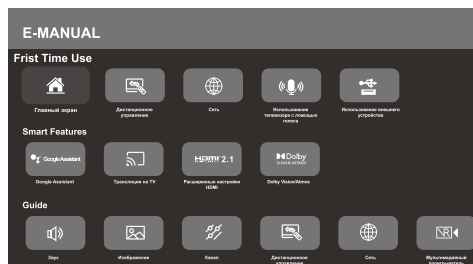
E-MANUAL

Frist Time Use

Главный экран

Дистанционное управление

Сеть

Использование телевизора с помощью голоса

Использование внешнего устройства

Smart Features

Google Assistant

Google Assistant

Трансляция на TV

HDMI 2.1

Расширенные настройки HDMI

Dolby VISION·ATMOS

Dolby Vision/Atmos

Guide

Звук

Изображение

Канал

Дистанционное управление

Сеть

Мультимедийный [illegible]